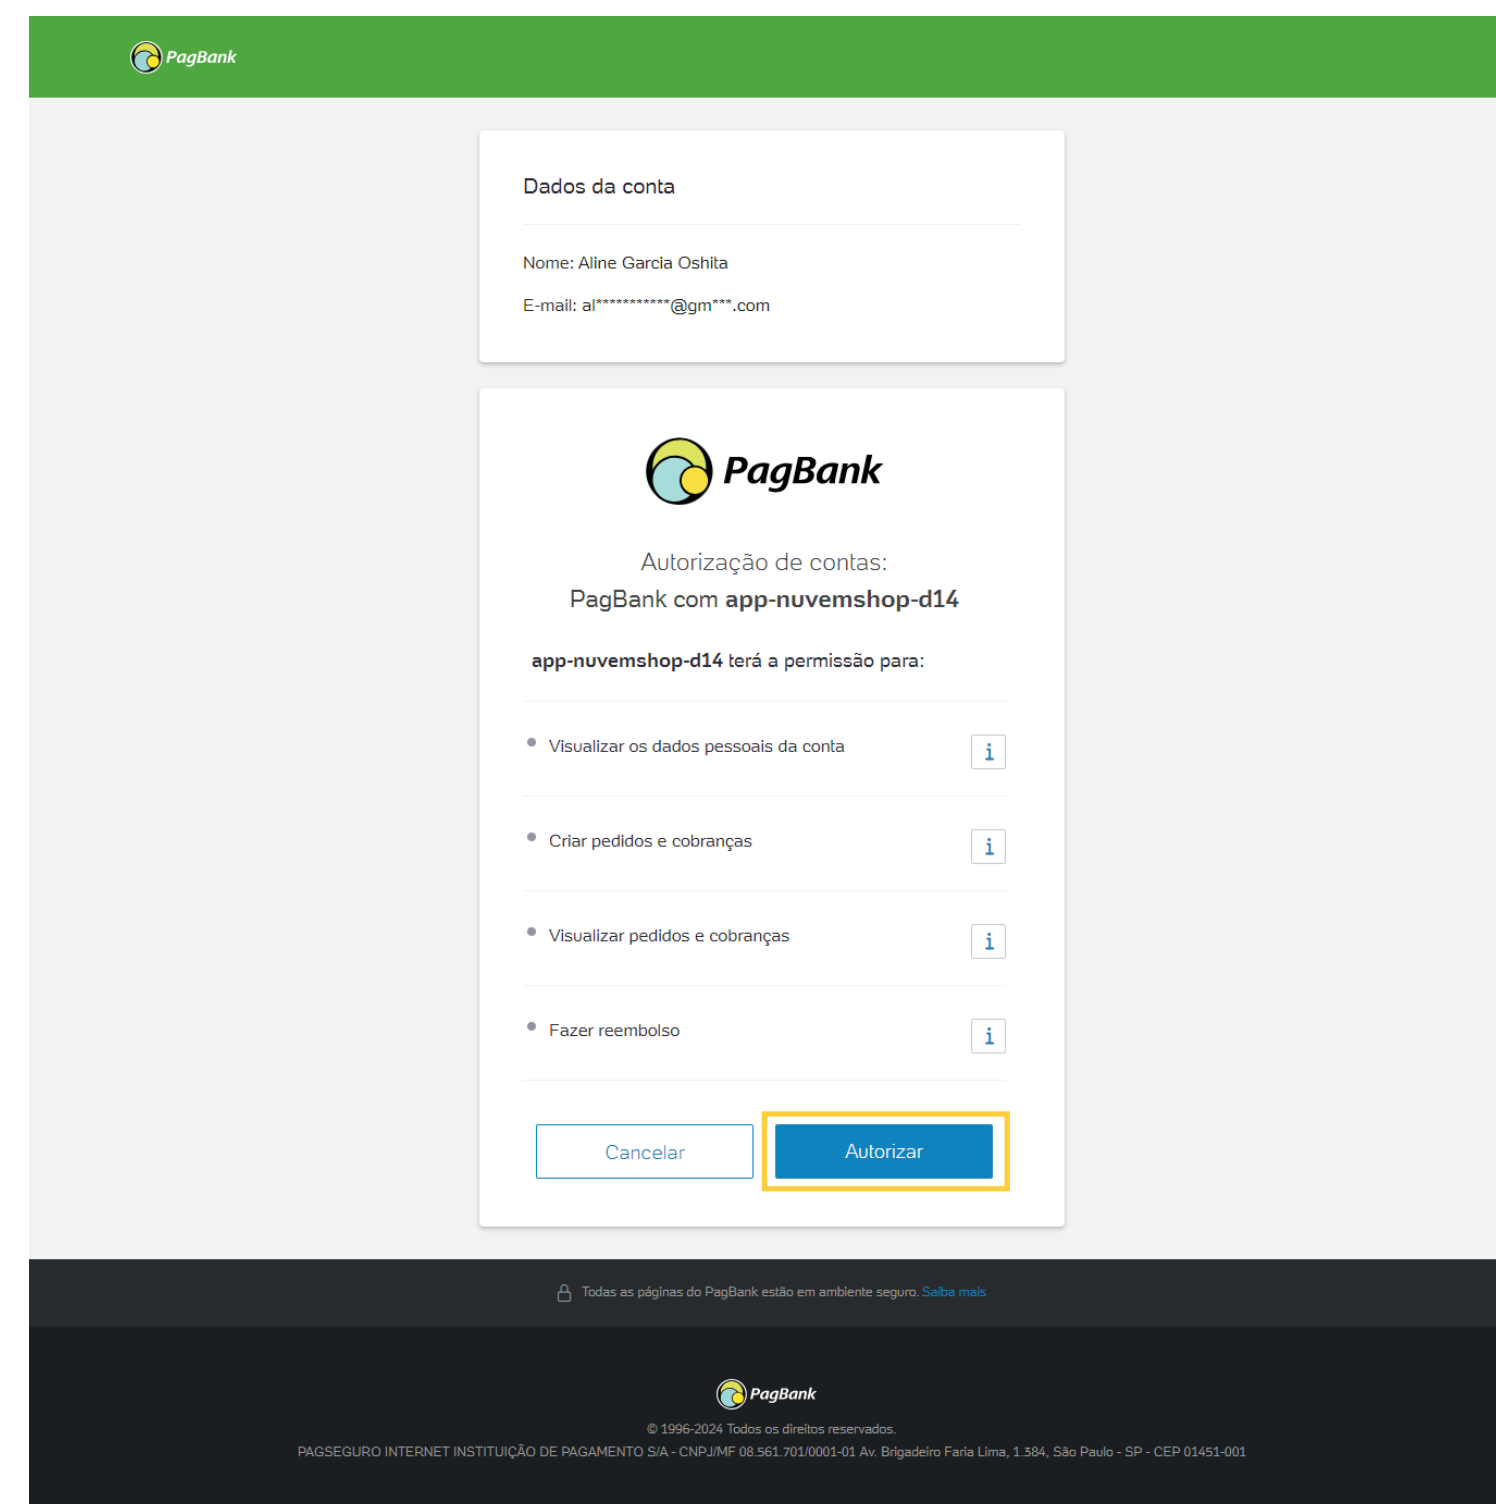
PagBank

Dados da conta

Nome: Aline Garcia Oshita

E-mail: al***********@gm***.com

PagBank

Autorização de contas:
PagBank com **app-nuvemshop-d14**

**app-nuvemshop-d14** terá a permissão para:

- Visualizar os dados pessoais da conta i
- Criar pedidos e cobranças i
- Visualizar pedidos e cobranças i
- Fazer reembolso i

Cancelar Autorizar

Todas as páginas do PagBank estão em ambiente seguro. Saiba mais

PagBank

© 1996-2024 Todos os direitos reservados.

PAGSEGURO INTERNET INSTITUIÇÃO DE PAGAMENTO S/A - CNPJ/MF 08.561.701/0001-01 Av. Brigadeiro Faria Lima, 1.384, São Paulo - SP - CEP 01451-001